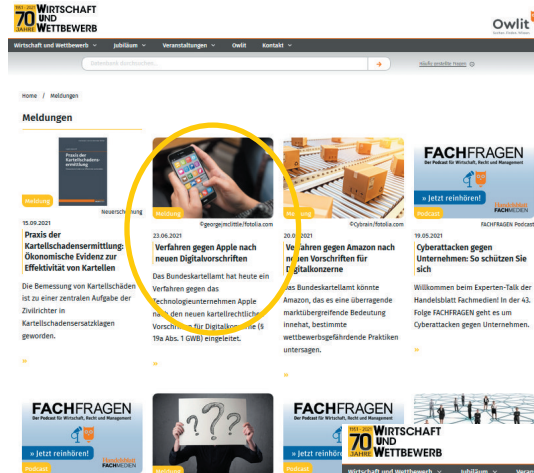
1951 – 2021 70 JAHRE WIRTSCHAFT UND WETTBEWERB

Owlit

Wirtschaft und Wettbewerb ⌄ Jubiläum ⌄ Veranstaltungen ⌄ Owlit Kontakt ⌄

Datenbank durchsuchen... → Häufig gestellte Fragen

Home / Meldungen

Meldungen

Praxis der Kartellschadensermittlung

Meldung Neuerscheinung

15.09.2021

Praxis der Kartellschadensermittlung: Ökonomische Evidenz zur Effektivität von Kartellen

Die Bemessung von Kartellschäden ist zu einer zentralen Aufgabe der Zivilrichter in Kartellschadensersatzklagen geworden.

»

Meldung ©george/mclittle/fotolia.com

23.06.2021

Verfahren gegen Apple nach neuen Digitalvorschriften

Das Bundeskartellamt hat heute ein Verfahren gegen das Technologieunternehmen Apple nach den neuen kartellrechtlichen Vorschriften für Digitalkonzerne (§ 19a Abs. 1 GWB) eingeleitet.

»

Meldung ©Cybrain/fotolia.com

20.05.2021

Verfahren gegen Amazon nach neuen Vorschriften für Digitalkonzerne

Das Bundeskartellamt könnte Amazon, das es eine überragende marktübergreifende Bedeutung innehat, bestimmte wettbewerbsgefährdende Praktiken untersagen.

»

FACHFRAGEN Der Podcast für Wirtschaft, Recht und Management

» Jetzt reinhören!

Handelsblatt FACHMEDIEN

Podcast FACHFRAGEN Podcast

19.05.2021

Cyberattacken gegen Unternehmen: So schützen Sie sich

Willkommen beim Experten-Talk der Handelsblatt Fachmedien! In der 43. Folge FACHFRAGEN geht es um Cyberattacken gegen Unternehmen.

»

FACHFRAGEN Der Podcast für Wirtschaft, Recht und Management

» Jetzt reinhören!

Handelsblatt FACHMEDIEN

Podcast

Meldung

FACHFRAGEN Der Podcast für Wirtschaft, Recht und Management

» Jetzt reinhören!

1951 – 2021 70 JAHRE WIRTSCHAFT UND WETTBEWERB

Wirtschaft und Wettbewerb ⌄ Jubiläum ⌄ Veran